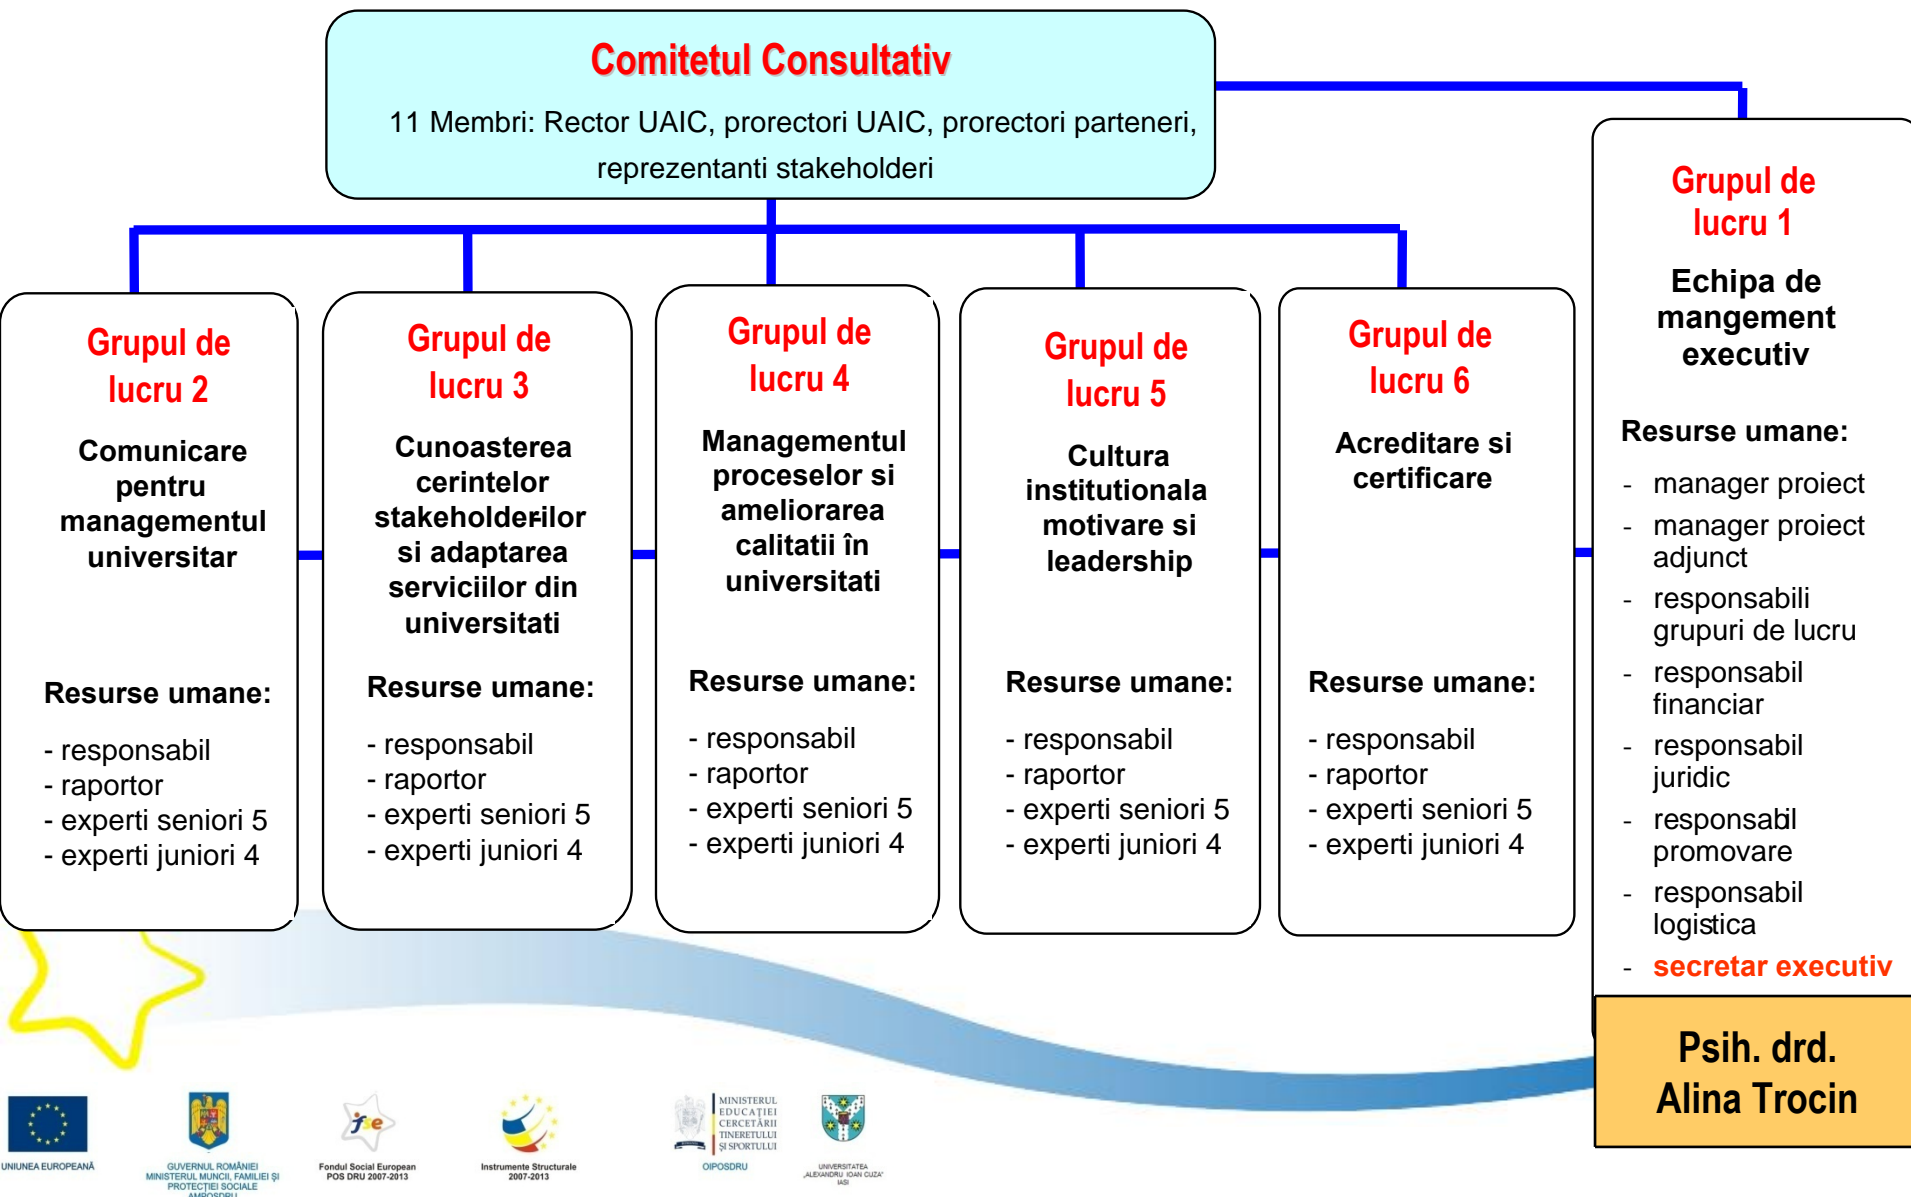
Comitetul Consultativ

11 Membri: Rector UAIC, prorectori UAIC, prorectori parteneri, reprezentanti stakeholderi

Grupul de lucru 2

Comunicare pentru managementul universitar

Resurse umane:

- responsabil
- raportor
- experti seniori 5
- experti juniori 4

Grupul de lucru 3

Cunoasterea cerintelor stakeholderilor si adaptarea serviciilor din universitati

Resurse umane:

- responsabil
- raportor
- experti seniori 5
- experti juniori 4

Grupul de lucru 4

Managementul proceselor si ameliorarea calitatii în universitati

Resurse umane:

- responsabil
- raportor
- experti seniori 5
- experti juniori 4

Grupul de lucru 5

Cultura institutionala motivare si leadership

Resurse umane:

- responsabil
- raportor
- experti seniori 5
- experti juniori 4

Grupul de lucru 6

Acreditare si certificare

Resurse umane:

- responsabil
- raportor
- experti seniori 5
- experti juniori 4

Grupul de lucru 1

Echipa de mangement executiv

Resurse umane:

- manager proiect
- manager proiect adjunct
- responsabili grupuri de lucru
- responsabil financiar
- responsabil juridic
- responsabil promovare
- responsabil logistica
- secretar executiv

Psih. drd. Alina Trocin

UNIUNEA EUROPEANĂ

GUVERNUL ROMÂNIEI MINISTERUL MUNCII, FAMILIEI ŞI PROTECŢIEI SOCIALE AMPOSDRU

Fondul Social European POS DRU 2007-2013

Instrumente Structurale 2007-2013

MINISTERUL EDUCAŢIEI CERCETĂRII TINERETULUI ŞI SPORTULUI

OIPOSDRU

UNIVERSITATEA „ALEXANDRU IOAN CUZA" IAŞI